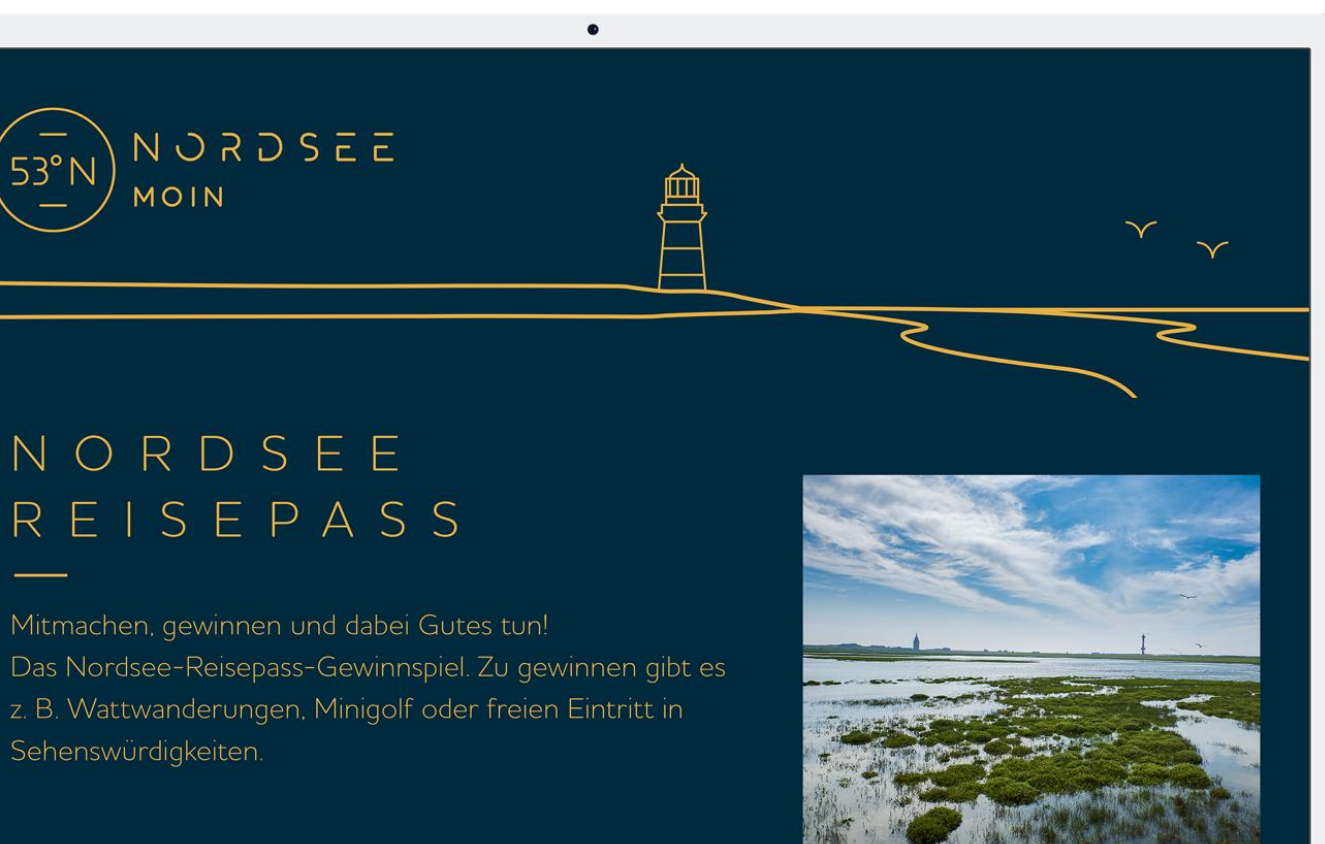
53°N NORDSEE MOIN

NORDSEE REISEPASS

Mitmachen, gewinnen und dabei Gutes tun!
Das Nordsee-Reisepass-Gewinnspiel. Zu gewinnen gibt es z. B. Wattwanderungen, Minigolf oder freien Eintritt in Sehenswürdigkeiten.